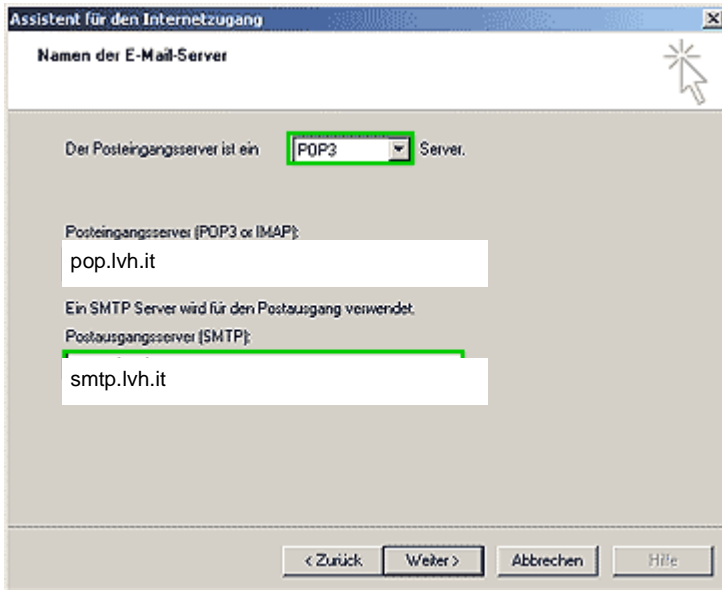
Assistent für den Internetzugang

Namen der E-Mail-Server

Der Posteingangsserver ist ein POP3 Server.

Posteingangsserver (POP3 or IMAP):

pop.lvh.it

Ein SMTP Server wird für den Postausgang verwendet.

Postausgangsserver (SMTP):

smtp.lvh.it

< Zurück Weiter > Abbrechen Hilfe